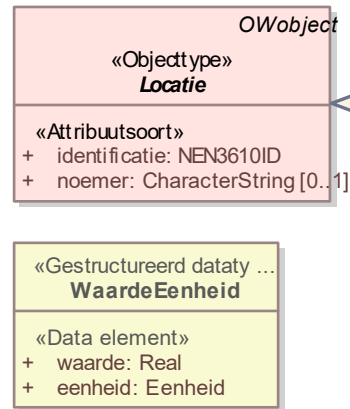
OWobject

«Objecttype»
Locatie

«Attribuutsoort»
+ identificatie: NEN3610ID
+ noemer: CharacterString [0..1]

«Gestructureerd dataty ...
WaardeEenheid

«Data element»
+ waarde: Real
+ eenheid: Eenheid